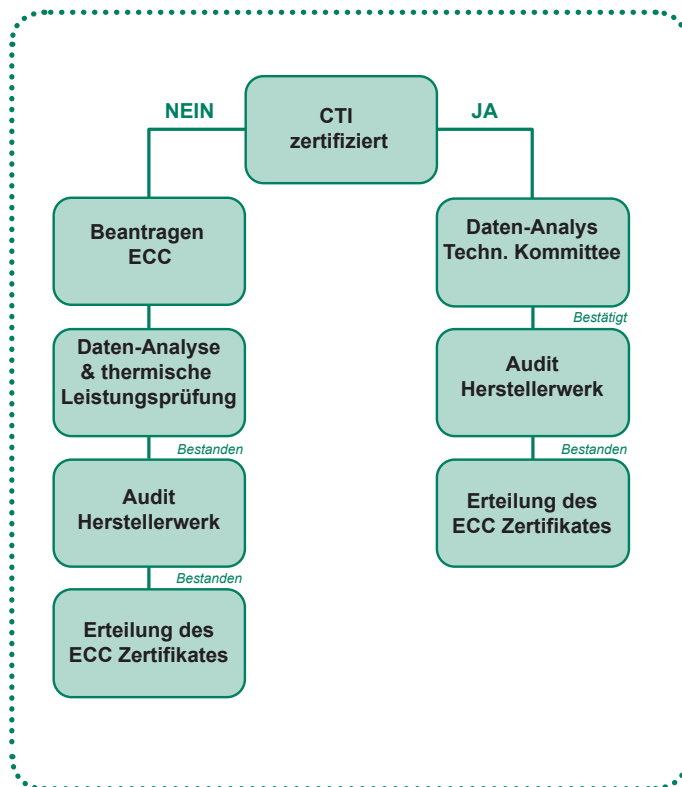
CTI zertifiziert

NEIN

JA

Beantragen ECC

Daten-Analyse & thermische Leistungsprüfung

Bestanden

Audit Herstellerwerk

Bestanden

Erteilung des ECC Zertifikates

Daten-Analys Techn. Kommittee

Bestätigt

Audit Herstellerwerk

Bestanden

Erteilung des ECC Zertifikates